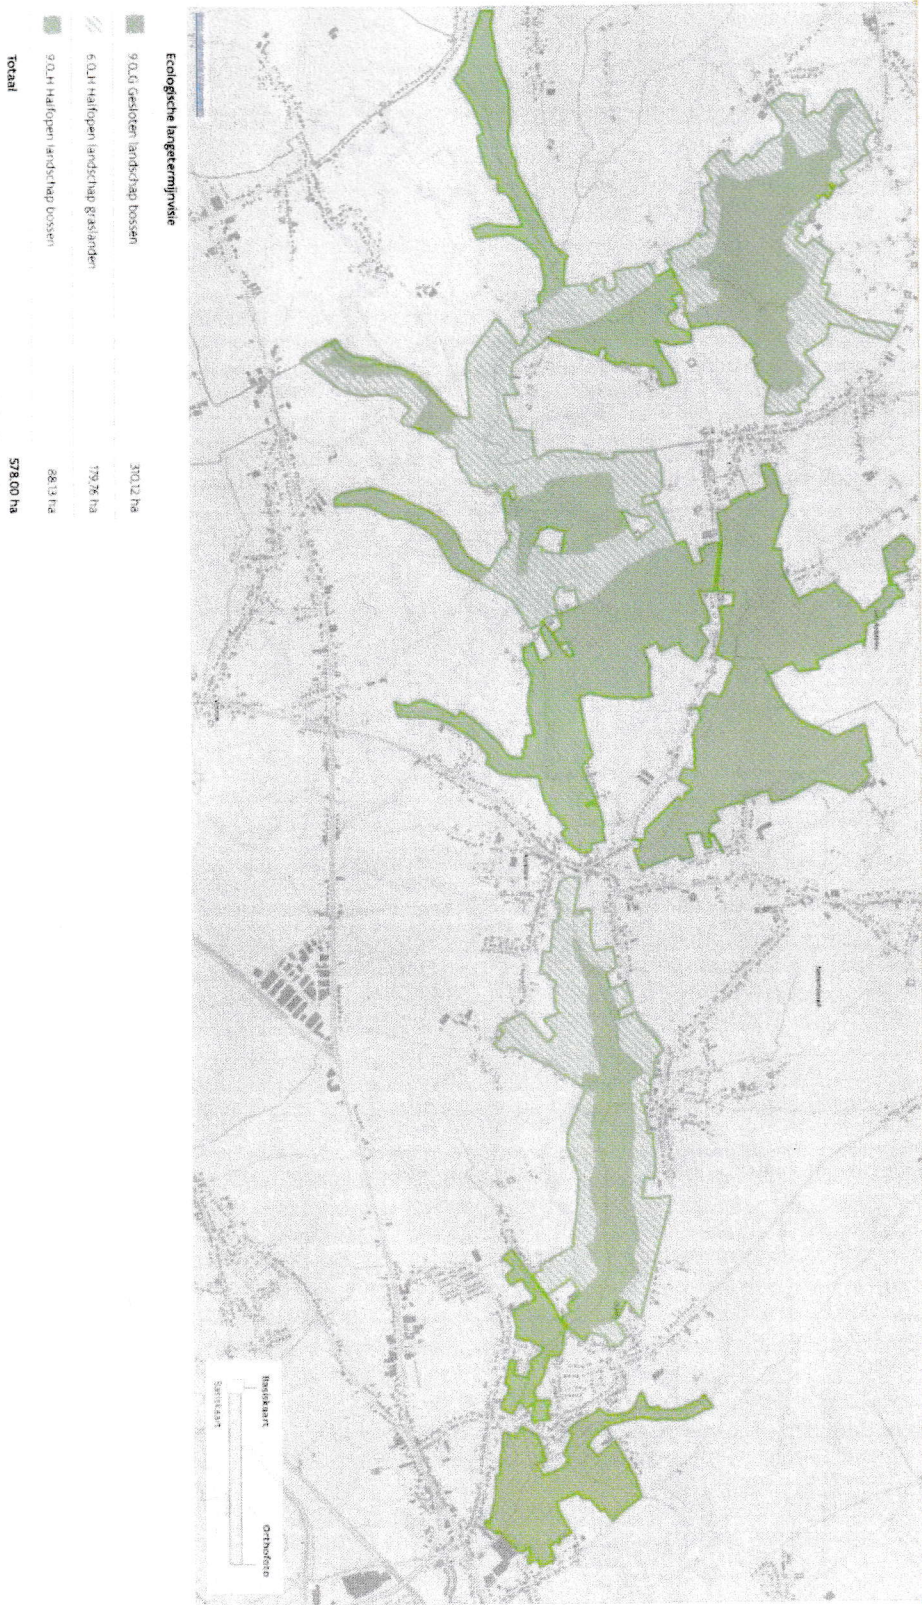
Ecologische langetermijnvisie

9.0.G Gesloten landschap bossen 310.12 ha

6.0.H Halfopen landschap graslanden 179.76 ha

9.0.H Halfopen landschap bossen 88.13 ha

Totaal 578.00 ha

Basiskaart

Orthofoto

Samskaart